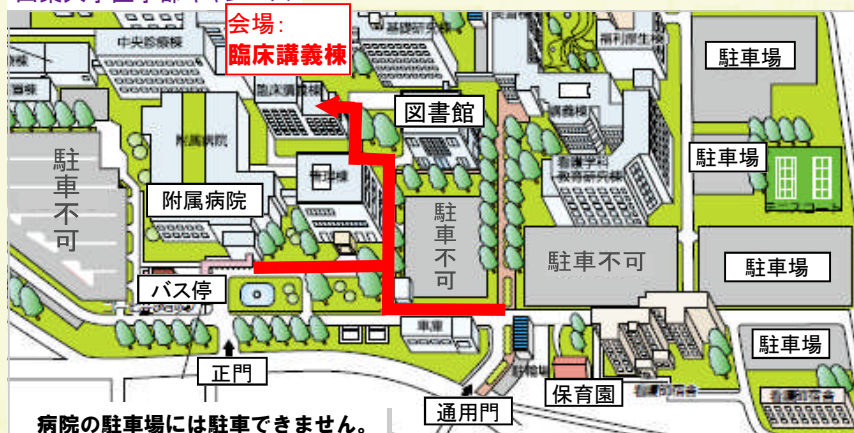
会場：
臨床講義棟

中央診療棟
基礎研究棟
福利厚生棟
駐車場
臨床講義棟
図書館
附属病院
管理棟
講義棟
駐車場
看護学科教育研究棟
駐車不可
駐車不可
駐車不可
附属病院
駐車場
バス停
車庫
駐車場
正門
駐輪場
保育園
看護師宿舎
看護師宿舎
通用門
病院の駐車場には駐車できません。